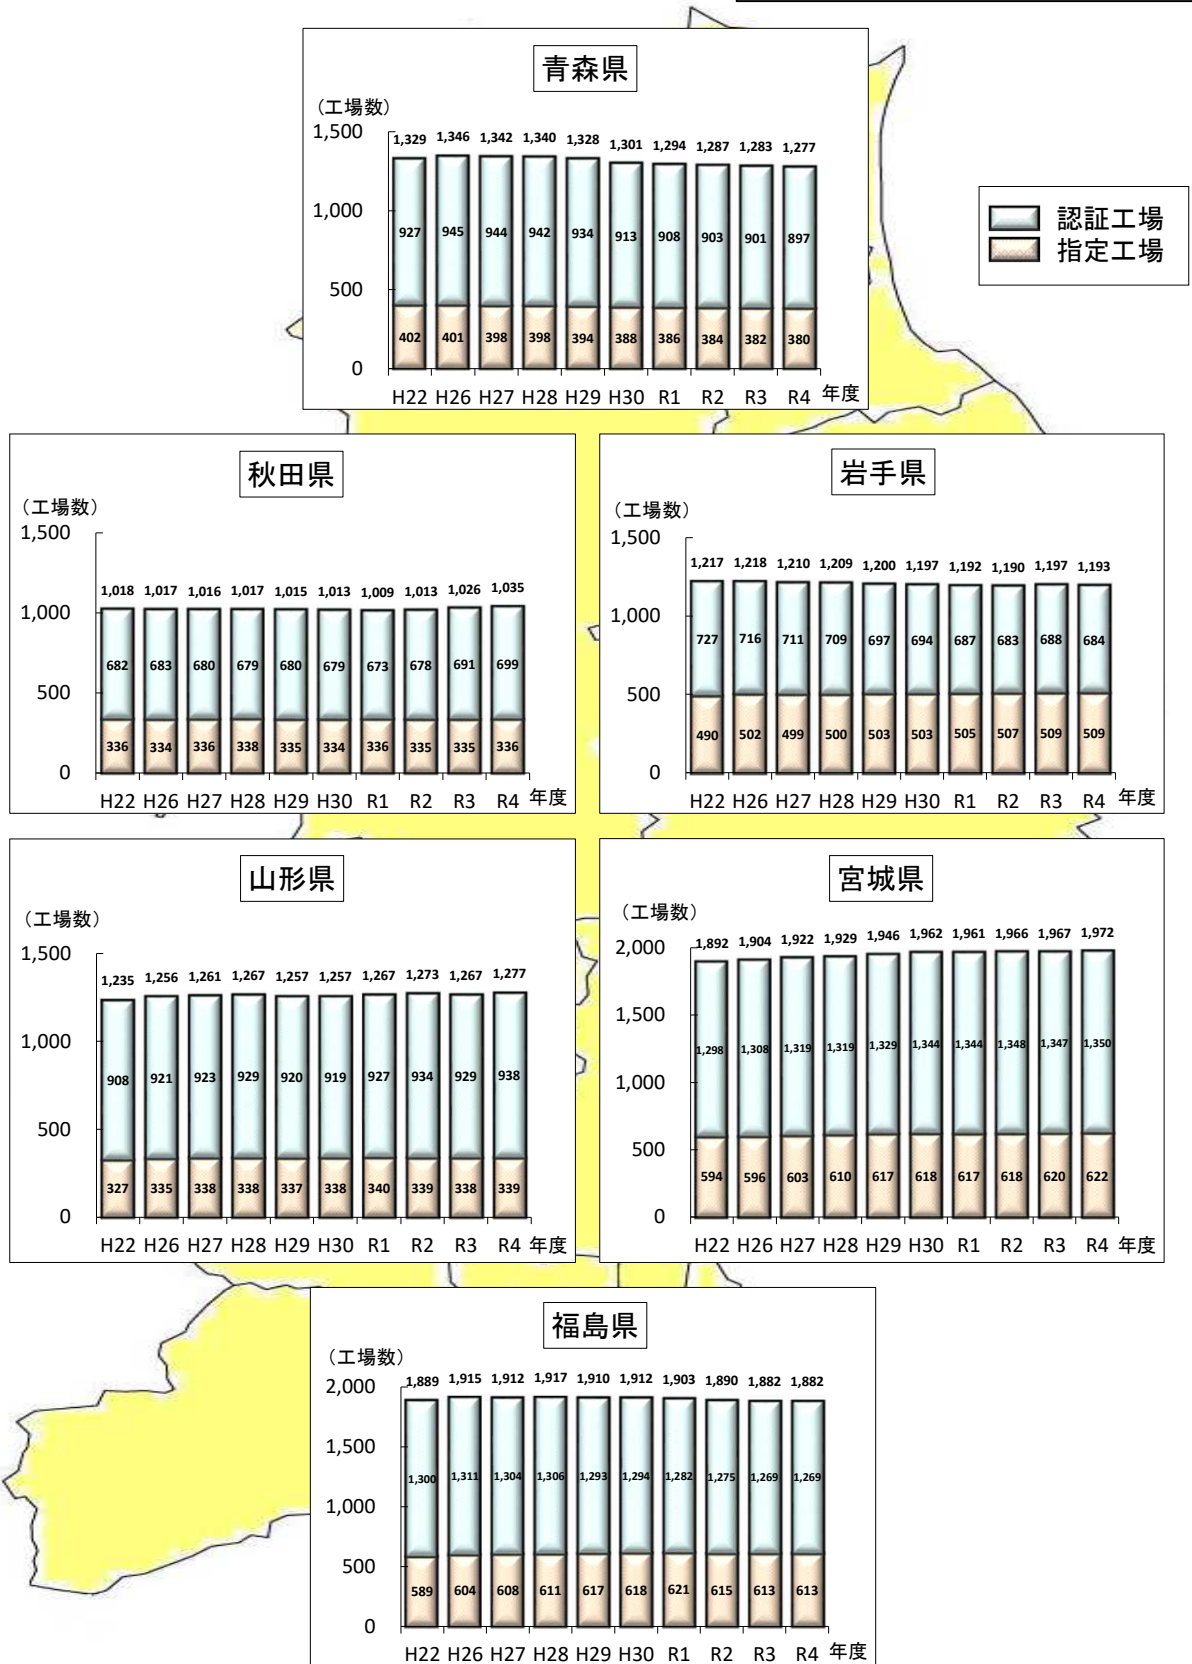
青森県

（工場数）
1,500
1,000
500
0

| 年度 | H22 | H26 | H27 | H28 | H29 | H30 | R1 | R2 | R3 | R4 |
|---|---|---|---|---|---|---|---|---|---|---|
| 合計 | 1,329 | 1,346 | 1,342 | 1,340 | 1,328 | 1,301 | 1,294 | 1,287 | 1,283 | 1,277 |
| 認証工場 | 927 | 945 | 944 | 942 | 934 | 913 | 908 | 903 | 901 | 897 |
| 指定工場 | 402 | 401 | 398 | 398 | 394 | 388 | 386 | 384 | 382 | 380 |

認証工場
指定工場

秋田県

（工場数）
1,500
1,000
500
0

| 年度 | H22 | H26 | H27 | H28 | H29 | H30 | R1 | R2 | R3 | R4 |
|---|---|---|---|---|---|---|---|---|---|---|
| 合計 | 1,018 | 1,017 | 1,016 | 1,017 | 1,015 | 1,013 | 1,009 | 1,013 | 1,026 | 1,035 |
| 認証工場 | 682 | 683 | 680 | 679 | 680 | 679 | 673 | 678 | 691 | 699 |
| 指定工場 | 336 | 334 | 336 | 338 | 335 | 334 | 336 | 335 | 335 | 336 |

岩手県

（工場数）
1,500
1,000
500
0

| 年度 | H22 | H26 | H27 | H28 | H29 | H30 | R1 | R2 | R3 | R4 |
|---|---|---|---|---|---|---|---|---|---|---|
| 合計 | 1,217 | 1,218 | 1,210 | 1,209 | 1,200 | 1,197 | 1,192 | 1,190 | 1,197 | 1,193 |
| 認証工場 | 727 | 716 | 711 | 709 | 697 | 694 | 687 | 683 | 688 | 684 |
| 指定工場 | 490 | 502 | 499 | 500 | 503 | 503 | 505 | 507 | 509 | 509 |

山形県

（工場数）
1,500
1,000
500
0

| 年度 | H22 | H26 | H27 | H28 | H29 | H30 | R1 | R2 | R3 | R4 |
|---|---|---|---|---|---|---|---|---|---|---|
| 合計 | 1,235 | 1,256 | 1,261 | 1,267 | 1,257 | 1,257 | 1,267 | 1,273 | 1,267 | 1,277 |
| 認証工場 | 908 | 921 | 923 | 929 | 920 | 919 | 927 | 934 | 929 | 938 |
| 指定工場 | 327 | 335 | 338 | 338 | 337 | 338 | 340 | 339 | 338 | 339 |

宮城県

（工場数）
2,000
1,500
1,000
500
0

| 年度 | H22 | H26 | H27 | H28 | H29 | H30 | R1 | R2 | R3 | R4 |
|---|---|---|---|---|---|---|---|---|---|---|
| 合計 | 1,892 | 1,904 | 1,922 | 1,929 | 1,946 | 1,962 | 1,961 | 1,966 | 1,967 | 1,972 |
| 認証工場 | 1,298 | 1,308 | 1,319 | 1,319 | 1,329 | 1,344 | 1,344 | 1,348 | 1,347 | 1,350 |
| 指定工場 | 594 | 596 | 603 | 610 | 617 | 618 | 617 | 618 | 620 | 622 |

福島県

（工場数）
2,000
1,500
1,000
500
0

| 年度 | H22 | H26 | H27 | H28 | H29 | H30 | R1 | R2 | R3 | R4 |
|---|---|---|---|---|---|---|---|---|---|---|
| 合計 | 1,889 | 1,915 | 1,912 | 1,917 | 1,910 | 1,912 | 1,903 | 1,890 | 1,882 | 1,882 |
| 認証工場 | 1,300 | 1,311 | 1,304 | 1,306 | 1,293 | 1,294 | 1,282 | 1,275 | 1,269 | 1,269 |
| 指定工場 | 589 | 604 | 608 | 611 | 617 | 618 | 621 | 615 | 613 | 613 |